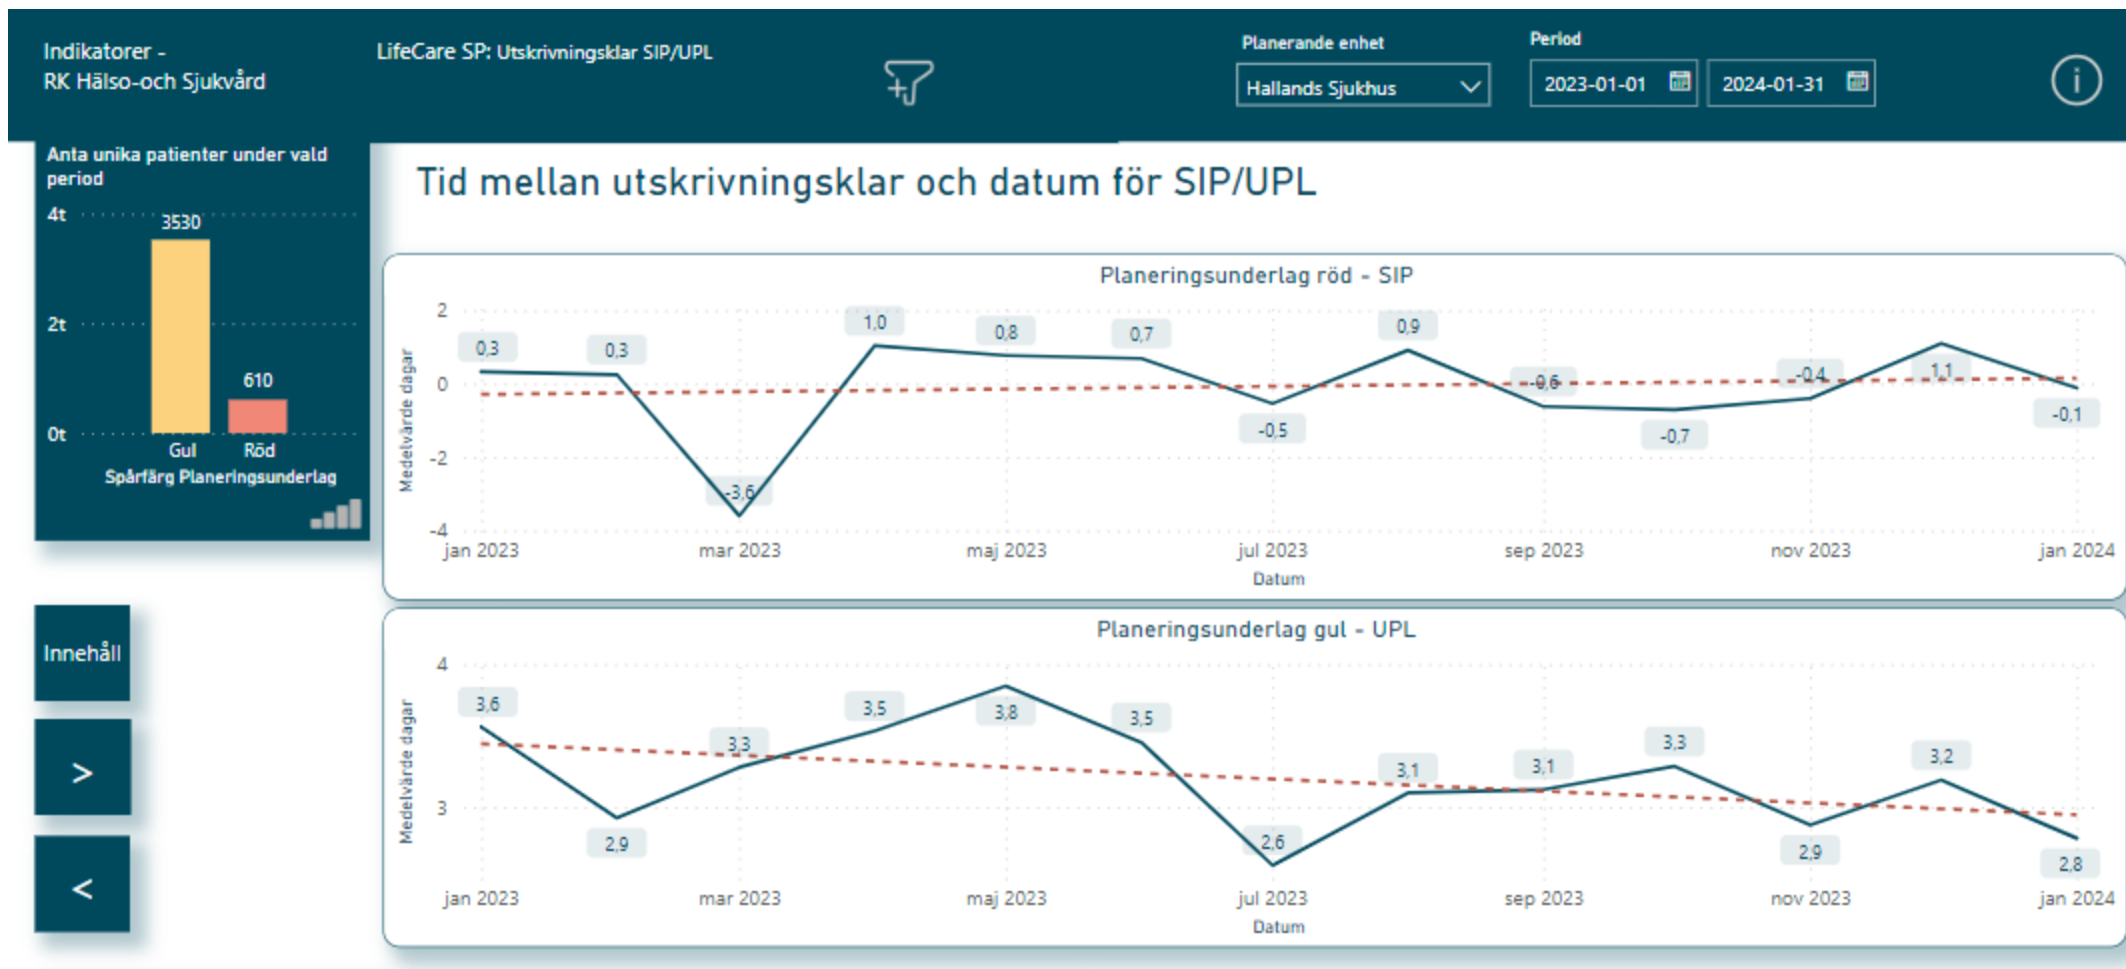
Indikatorer - RK Hälso-och Sjukvård

LifeCare SP: Utskrivningsklar SIP/UPL

Planerande enhet
Hallands Sjukhus

Period
2023-01-01
2024-01-31

Anta unika patienter under vald period
4t
2t
0t
3530
610
Gul
Röd
Spårfärg Planeringsunderlag

Innehåll
>
<

Tid mellan utskrivningsklar och datum för SIP/UPL

Planeringsunderlag röd - SIP
2
0
-2
-4
Medelvärde dagar
0,3
0,3
-3,6
1,0
0,8
0,7
-0,5
0,9
-0,6
-0,7
-0,4
1,1
-0,1
jan 2023
mar 2023
maj 2023
jul 2023
sep 2023
nov 2023
jan 2024
Datum

Planeringsunderlag gul - UPL
4
3
Medelvärde dagar
3,6
2,9
3,3
3,5
3,8
3,5
2,6
3,1
3,1
3,3
2,9
3,2
2,8
jan 2023
mar 2023
maj 2023
jul 2023
sep 2023
nov 2023
jan 2024
Datum